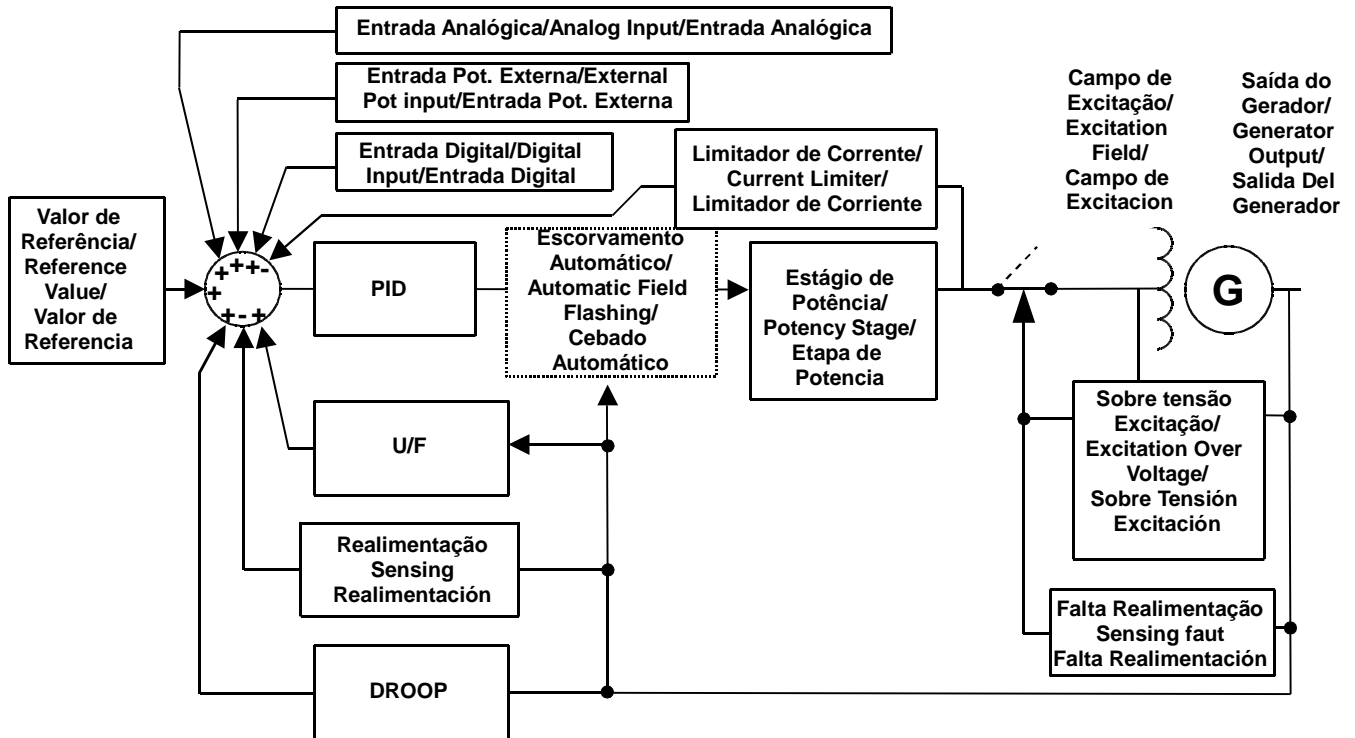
Entrada Analógica/Analog Input/Entrada Analógica

Entrada Pot. Externa/External Pot input/Entrada Pot. Externa

Entrada Digital/Digital Input/Entrada Digital

Limitador de Corrente/ Current Limiter/ Limitador de Corriente

Campo de Excitação/ Excitation Field/ Campo de Excitacion

Saída do Gerador/ Generator Output/ Salida Del Generador

Valor de Referência/ Reference Value/ Valor de Referencia

+ + + -
+
+ - +

PID

Escorvamento Automático/ Automatic Field Flashing/ Cebado Automático

Estágio de Potência/ Potency Stage/ Etapa de Potencia

G

U/F

Sobre tensão Excitação/ Excitation Over Voltage/ Sobre Tensión Excitación

Realimentação Sensing Realimentación

Falta Realimentação Sensing faut Falta Realimentación

DROOP